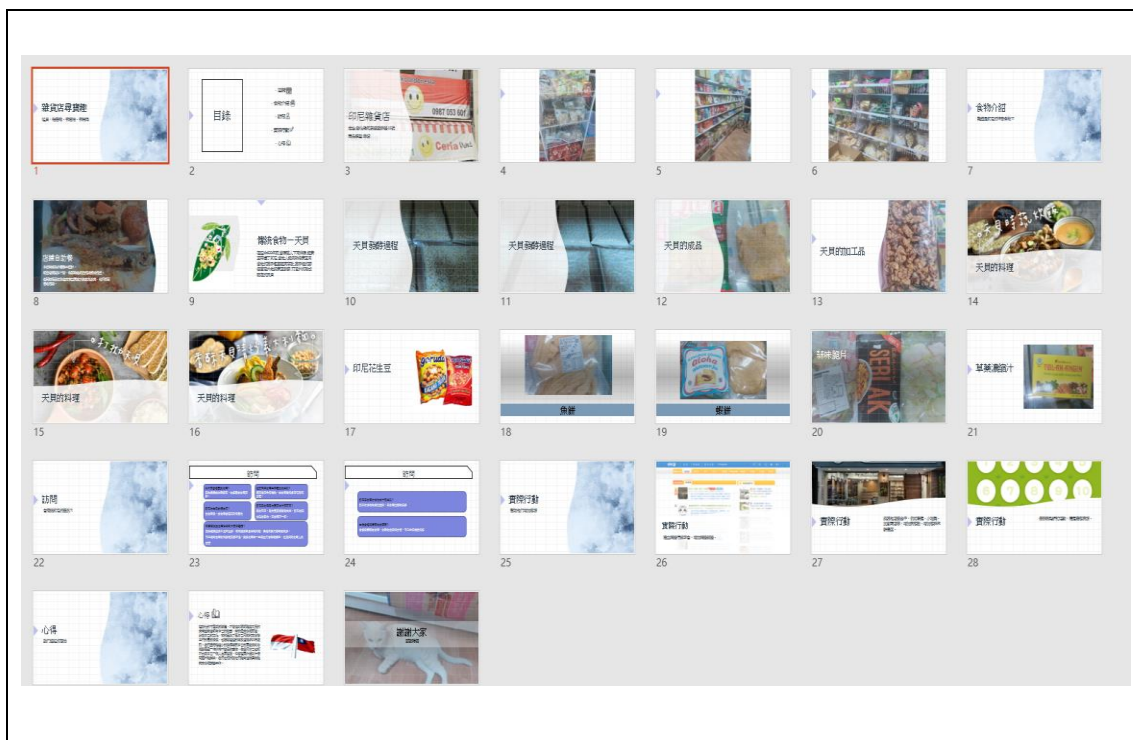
雜貨店尋寶趣
1

目錄
2

印尼雜貨店
0987 053 601
3

4

5

6

食物介紹
7

店鋪老闆
8

傳統食物－天貝
9

天貝發酵過程
10

天貝發酵過程
11

天貝的成品
12

天貝的加工品
13

天貝的料理
14

天貝的料理
15

天貝的料理
16

印尼花生豆
17

魚餅
18

蝦餅
19

辣味脆片
SERLAK
20

草藥飲品
21

訪問
22

訪問
23

訪問
24

實際行動
25

實際行動
26

實際行動
27

實際行動
28

心得
29

心得
30

謝謝大家
31